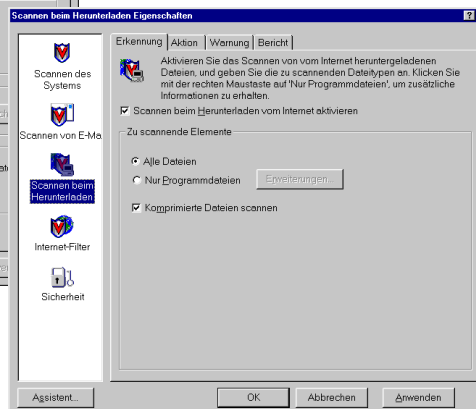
Scannen beim Herunterladen Eigenschaften

?

Scannen des Systems

Scannen von E-Ma

Scannen beim Herunterladen

Internet-Filter

Sicherheit

Erkennung | Aktion | Warnung | Bericht

Aktivieren Sie das Scannen von vom Internet heruntergeladenen Dateien, und geben Sie die zu scannenden Dateitypen an. Klicken Sie mit der rechten Maustaste auf 'Nur Programmdateien', um zusätzliche Informationen zu erhalten.

Scannen beim Herunterladen vom Internet aktivieren

Zu scannende Elemente

Alle Dateien

Nur Programmdateien

Erweiterungen...

Komprimierte Dateien scannen

Assistent...

OK

Abbrechen

Anwenden